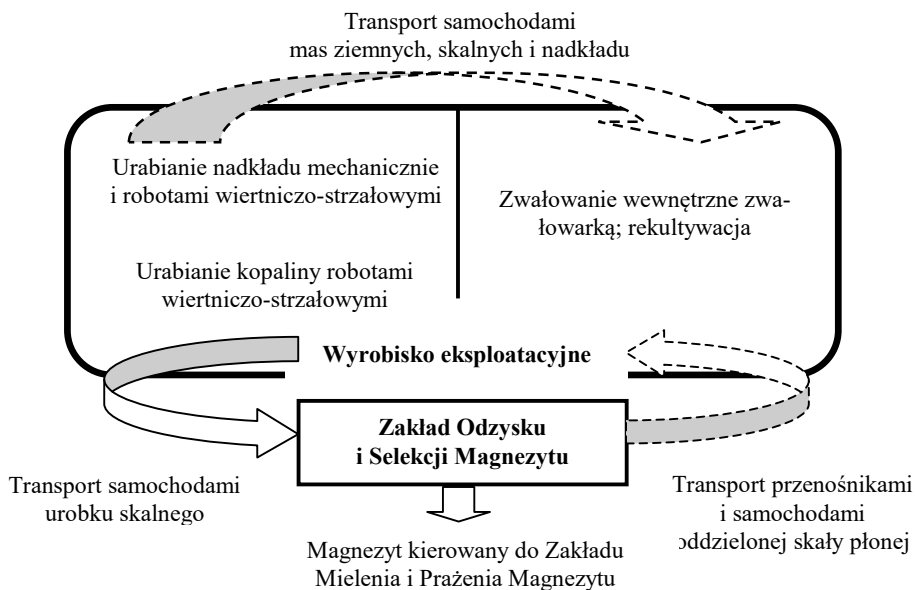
Transport samochodami mas ziemnych, skalnych i nadkładu

Urabianie nadkładu mechanicznie i robotami wiertniczo-strzałowymi

Urabianie kopaliny robotami wiertniczo-strzałowymi

Zwałowanie wewnętrzne zwałowarką; rekultywacja

Wyrobisko eksploatacyjne

Zakład Odzysku i Selekcji Magnezytu

Transport samochodami urobku skalnego

Transport przenośnikami i samochodami oddzielonej skały płonej

Magnezyt kierowany do Zakładu Mielenia i Prażenia Magnezytu